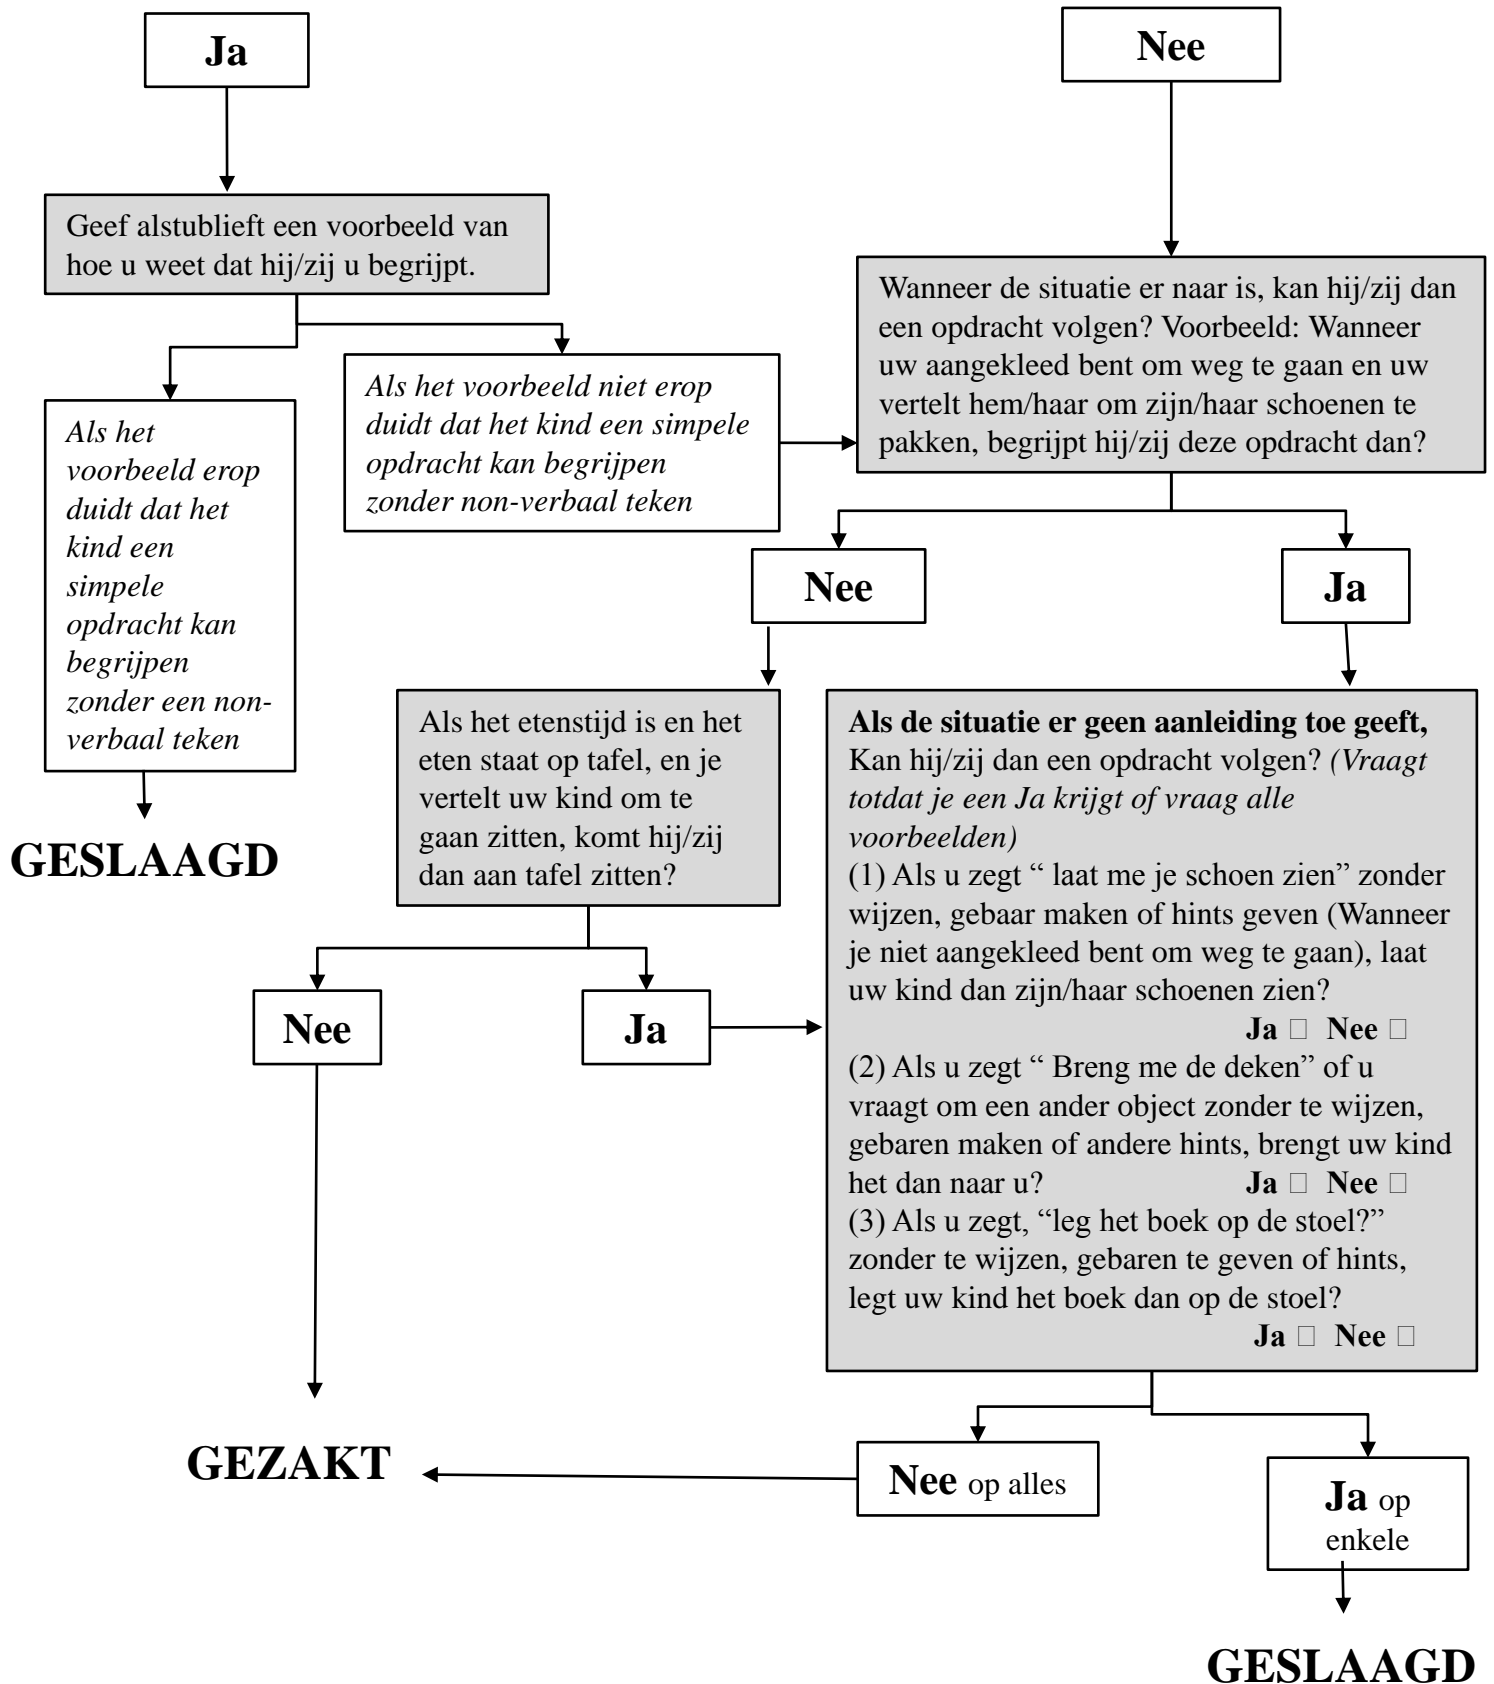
Ja

Nee

Geef alstublieft een voorbeeld van hoe u weet dat hij/zij u begrijpt.

Wanneer de situatie er naar is, kan hij/zij dan een opdracht volgen? Voorbeeld: Wanneer uw aangekleed bent om weg te gaan en uw vertelt hem/haar om zijn/haar schoenen te pakken, begrijpt hij/zij deze opdracht dan?

*Als het voorbeeld niet erop duidt dat het kind een simpele opdracht kan begrijpen zonder non-verbaal teken*

*Als het voorbeeld erop duidt dat het kind een simpele opdracht kan begrijpen zonder een non-verbaal teken*

GESLAAGD

Nee

Ja

Als het etenstijd is en het eten staat op tafel, en je vertelt uw kind om te gaan zitten, komt hij/zij dan aan tafel zitten?

**Als de situatie er geen aanleiding toe geeft,** Kan hij/zij dan een opdracht volgen? *(Vraagt totdat je een Ja krijgt of vraag alle voorbeelden)*
(1) Als u zegt " laat me je schoen zien" zonder wijzen, gebaar maken of hints geven (Wanneer je niet aangekleed bent om weg te gaan), laat uw kind dan zijn/haar schoenen zien?
**Ja** □ **Nee** □
(2) Als u zegt " Breng me de deken" of u vraagt om een ander object zonder te wijzen, gebaren maken of andere hints, brengt uw kind het dan naar u? **Ja** □ **Nee** □
(3) Als u zegt, "leg het boek op de stoel?" zonder te wijzen, gebaren te geven of hints, legt uw kind het boek dan op de stoel?
**Ja** □ **Nee** □

Nee

Ja

GEZAKT

Nee op alles

Ja op enkele

GESLAAGD